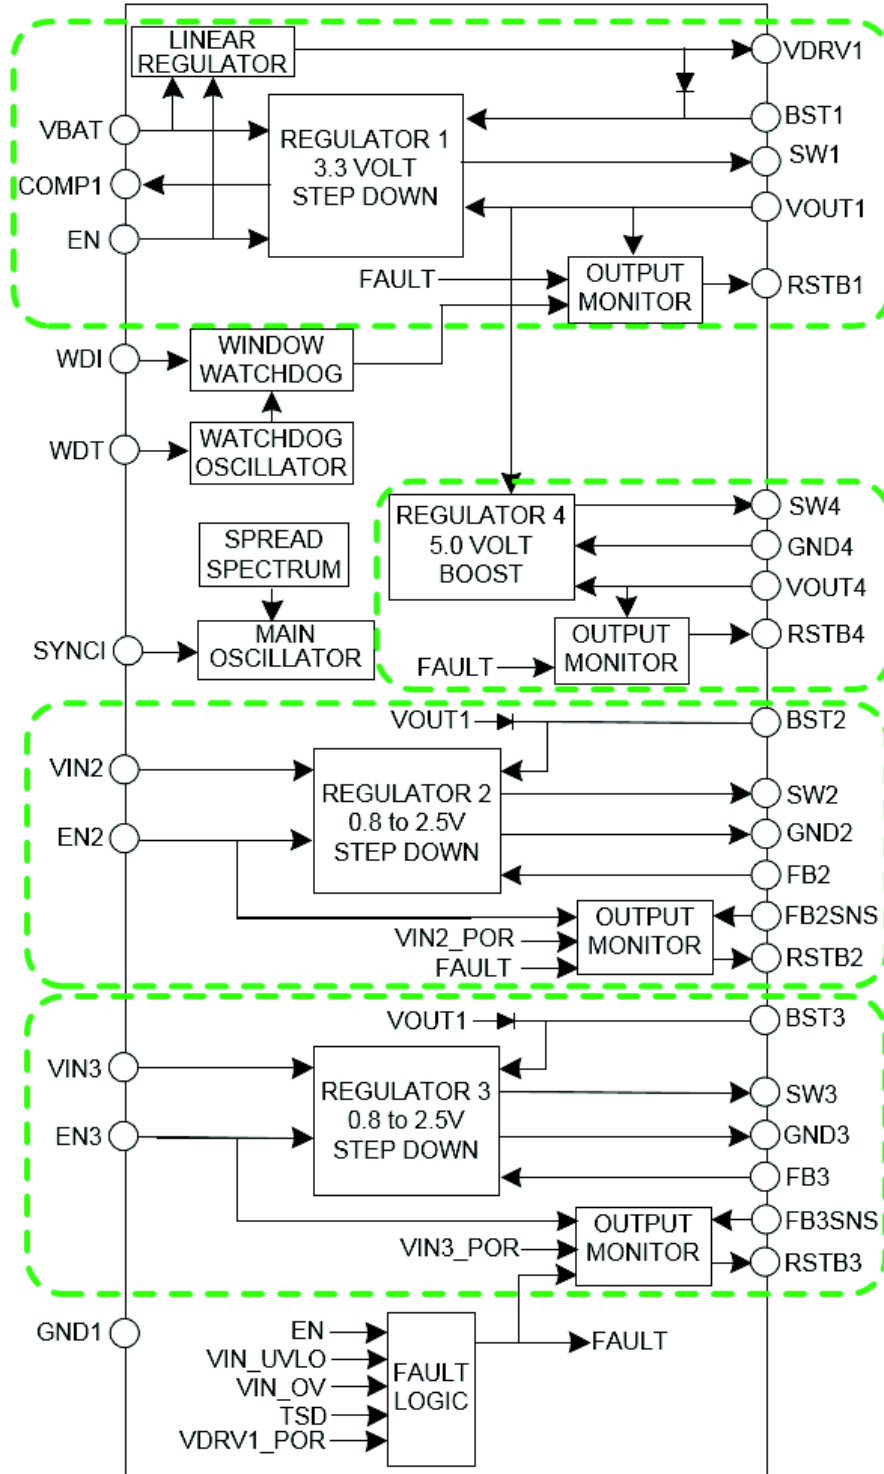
LINEAR REGULATOR

VDRV1

BST1

VBAT

REGULATOR 1
3.3 VOLT
STEP DOWN

SW1

COMP1

EN

VOUT1

FAULT

OUTPUT MONITOR

RSTB1

WDI

WINDOW WATCHDOG

WDT

WATCHDOG OSCILLATOR

REGULATOR 4
5.0 VOLT
BOOST

SW4

GND4

SPREAD SPECTRUM

VOUT4

SYNCI

MAIN OSCILLATOR

OUTPUT MONITOR

RSTB4

FAULT

VOUT1

BST2

VIN2

REGULATOR 2
0.8 to 2.5V
STEP DOWN

SW2

EN2

GND2

FB2

OUTPUT MONITOR

FB2SNS

VIN2_POR

FAULT

RSTB2

VOUT1

BST3

VIN3

REGULATOR 3
0.8 to 2.5V
STEP DOWN

SW3

EN3

GND3

FB3

OUTPUT MONITOR

FB3SNS

VIN3_POR

RSTB3

GND1

EN

VIN_UVLO

VIN_OV

TSD

VDRV1_POR

FAULT LOGIC

FAULT